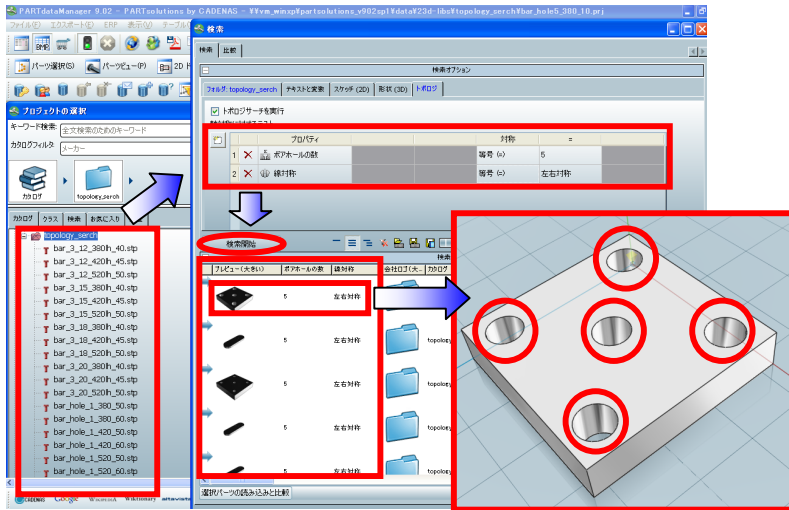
PARTdataManager 9.02 - PARTsolutions by CADENAS - ¥¥vm_winxp¥partsolutions_v902sp1¥data¥23d-libs¥topology_serch¥bar_hole5_380_18.prj
ファイル(F) エクスポート(E) ERP 表示(V) テーブル
検索
パーツ選択(S) パーツビュー(P) 2D
検索 比較
プロジェクトの選択
キーワード検索: 全文検索のためのキーワード
カタログフィルタ: メーカー
カタログ
topology_serch
カタログ クラス 検索 お気に入り
topology_serch
bar_3_12_380h_40.stp
bar_3_12_420h_45.stp
bar_3_12_520h_50.stp
bar_3_15_380h_40.stp
bar_3_15_420h_45.stp
bar_3_15_520h_50.stp
bar_3_18_380h_40.stp
bar_3_18_420h_45.stp
bar_3_18_520h_50.stp
bar_3_20_380h_40.stp
bar_3_20_420h_45.stp
bar_3_20_520h_50.stp
bar_hole_1_380_50.stp
bar_hole_1_380_60.stp
bar_hole_1_420_50.stp
bar_hole_1_420_60.stp
bar_hole_1_520_50.stp
bar_hole_1_520_60.stp
検索オプション
フォルダ: topology_serch テキストと変数 スケッチ (2D) 形状 (3D) トポロジ
トポロジサーチを実行
| | | プロパティ | | 対称 | = |
|---|---|---|---|---|---|
| 1 | ✕ | ボアホールの数 | | 等号 (=) | 5 |
| 2 | ✕ | 線対称 | | 等号 (=) | 左右対称 |

検索開始
検索
| プレビュー (大きい) | ボアホールの数 | 線対称 | 会社ロゴ (大... | カタログ |
|---|---|---|---|---|
| | 5 | 左右対称 | | |
| | 5 | 左右対称 | | topology |
| | 5 | 左右対称 | | topology |
| | 5 | 左右対称 | | topology |
| | 5 | 左右対称 | | |

選択パーツの読み込みと比較
CADENAS Google Wikipedia Wiktionary